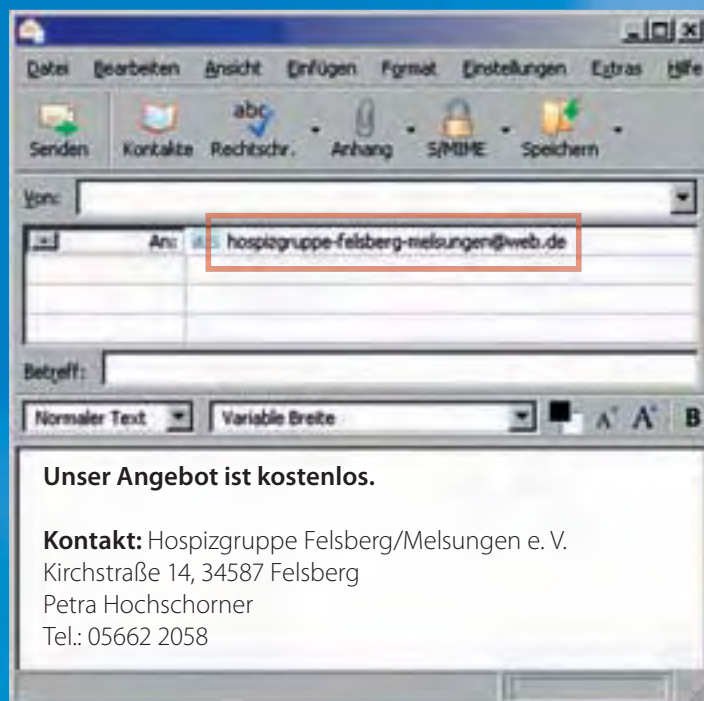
Datei Bearbeiten Ansicht Einfügen Format Einstellungen Extras Hilfe

Senden Kontakte Rechtschr. Anhang S/MIME Speichern

Von:

An: hospizgruppe-felsberg-melsungen@web.de

Betreff:

Normaler Text Variable Breite

Unser Angebot ist kostenlos.

Kontakt: Hospizgruppe Felsberg/Melsungen e. V.
Kirchstraße 14, 34587 Felsberg
Petra Hochschorner
Tel.: 05662 2058